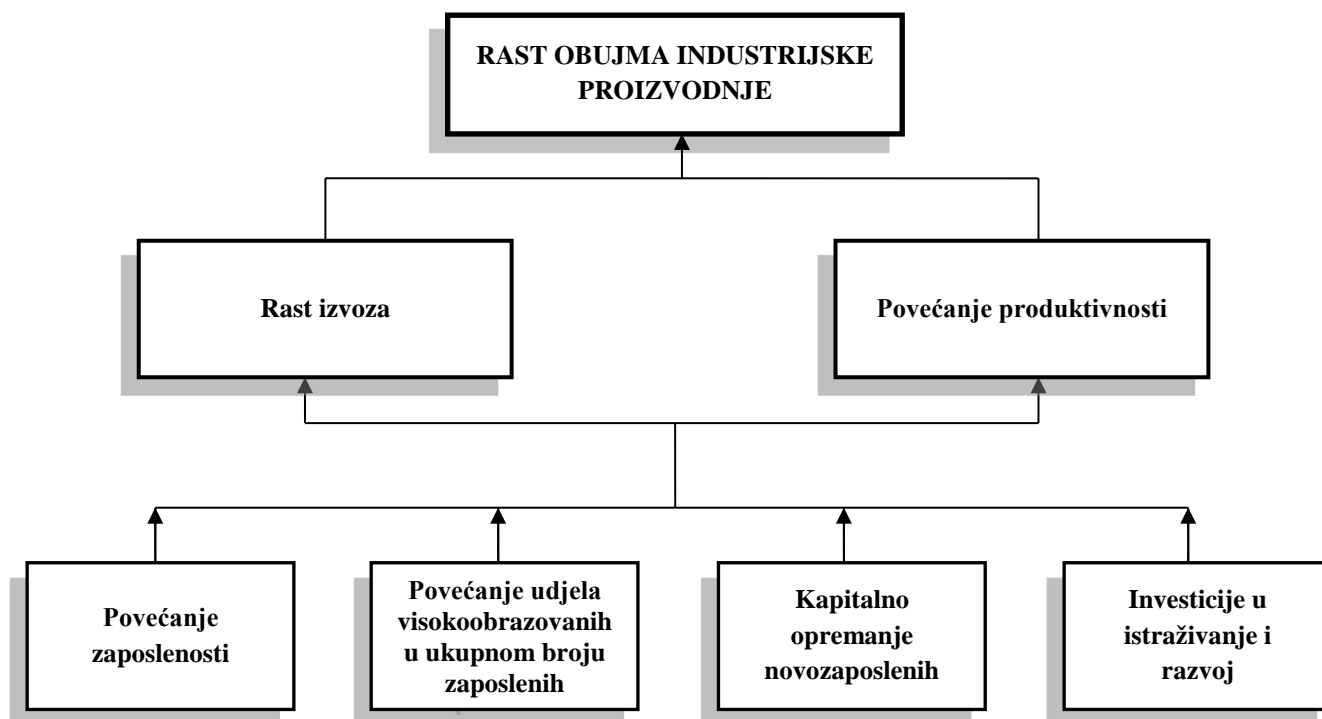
RAST OBUJMA INDUSTRIJSKE PROIZVODNJE

Rast izvoza

Povećanje produktivnosti

Povećanje zaposlenosti

Povećanje udjela visokoobrazovanih u ukupnom broju zaposlenih

Kapitalno opremanje novozaposlenih

Investicije u istraživanje i razvoj